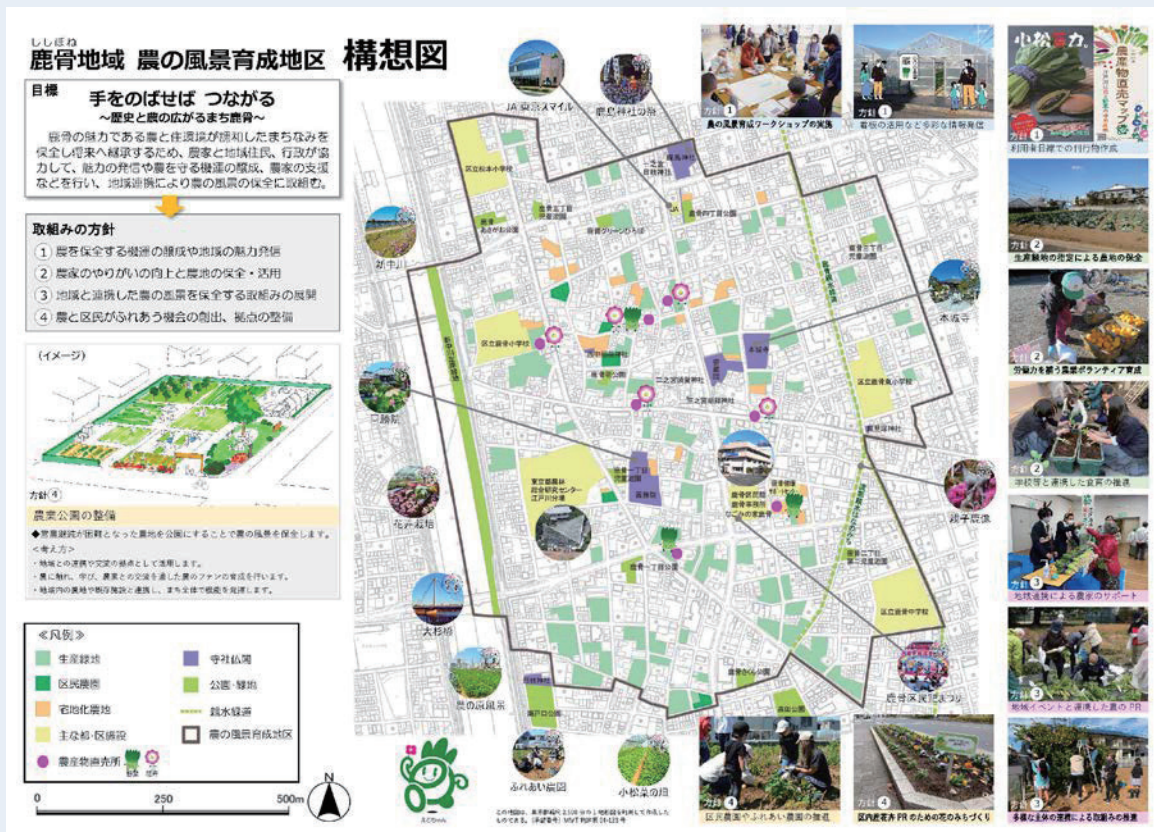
ししぼね
鹿骨地域 農の風景育成地区 構想図

目標
手をのばせば つながる
〜歴史と農の広がるまち鹿骨〜
鹿骨の魅力である農と住環境が調和したまちなみを保全し将来へ継承するため、農家と地域住民、行政が協力して、魅力の発信や農を守る機運の醸成、農家の支援などを行い、地域連携により農の風景の保全に取組む。

取組みの方針
① 農を保全する機運の醸成や地域の魅力発信
② 農家のやりがいの向上と農地の保全・活用
③ 地域と連携した農の風景を保全する取組みの展開
④ 農と区民がふれあう機会の創出、拠点の整備

(イメージ)

方針④
農業公園の整備
◆営農継続が困難となった農地を公園にすることで農の風景を保全します。
<考え方>
・地域との連携や交流の拠点として活用します。
・農に触れ、学び、農家との交流を通した農のファンの育成を行います。
・地域内の農地や既存施設と連携し、まち全体で機能を発揮します。

《凡例》
生産緑地
区民農園
宅地化農地
主な都・区施設
農産物直売所 販売 花卉
寺社仏閣
公園・緑地
親水緑道
農の風景育成地区

0 250 500m
N

JA 東京スマイル
鹿島神社の松
新中川
本覚寺
鹿骨
花卉栽培
大杉橋
農の風景
ふれあい農園
小松菜の畑
鹿骨区民まつり
親子農業
えどちゃん

この地図は、東京都縮尺2,500分の1地形図を利用して作成したものである。(承認番号) MMT 利許第 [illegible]

方針① 農の風景ワークショップの実施
方針① 看板の活用など多様な情報発信
小松菜力
農産物直売マップ
方針① 利用者目線での刊行物作成
方針② 生産緑地の指定による農地の保全
方針② 労働力を補う農業ボランティア育成
方針② 小学校等と連携した食育の推進
方針③ 地域連携による農家のサポート
方針③ 地域イベントと連携した農のPR
方針④ 区民農園やふれあい農園の整備
方針④ 区内産花卉PRのための花のみちづくり
方針③ 多様な主体の連携による取組みの推進